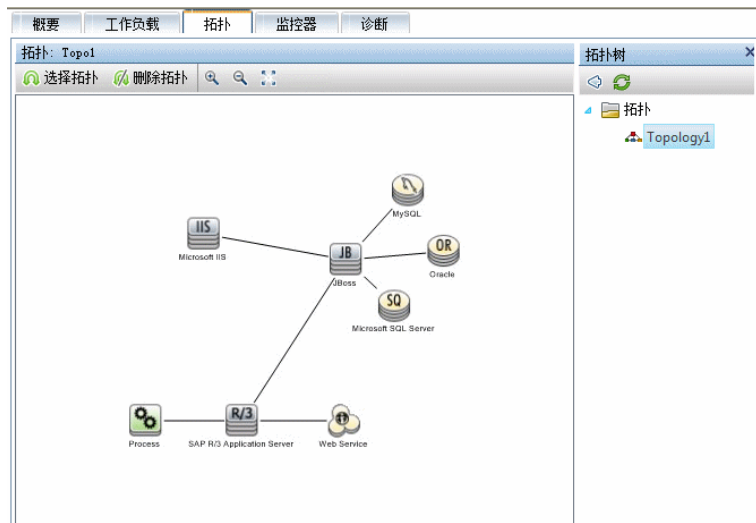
概要 工作负载 拓扑 监控器 诊断

拓扑: Topo1

选择拓扑 删除拓扑

IIS
Microsoft IIS

JB
JBoss

MySQL

OR
Oracle

SQ
Microsoft SQL Server

Process

R/3
SAP R/3 Application Server

Web Service

拓扑树

拓扑

Topology1